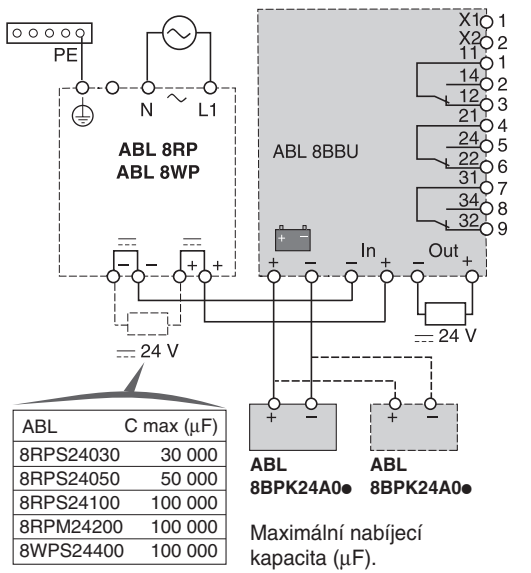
PE

N ~ L1

ABL 8RP
ABL 8WP

– +

24 V

ABL 8BBU

X1 1
X2 2
11 1
14 2
12 3
21 4
24 5
22 6
31 7
34 8
32 9

+ – – + – +
In Out

24 V

| ABL | C max (µF) |
|---|---|
| 8RPS24030 | 30 000 |
| 8RPS24050 | 50 000 |
| 8RPS24100 | 100 000 |
| 8RPM24200 | 100 000 |
| 8WPS24400 | 100 000 |

+ –
ABL
8BPK24A0●

+ –
ABL
8BPK24A0●

Maximální nabíjecí kapacita (µF).